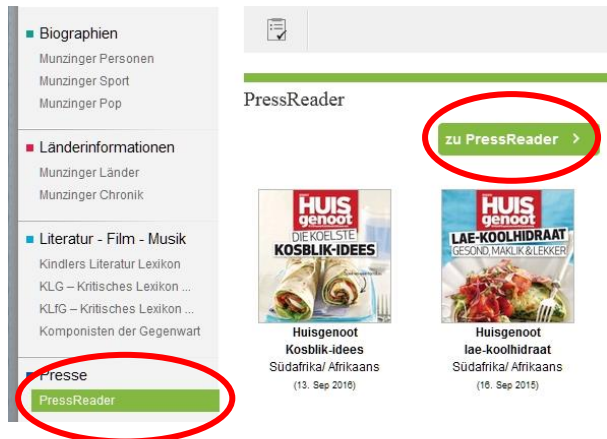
Biographien
Munzinger Personen
Munzinger Sport
Munzinger Pop

Länderinformationen
Munzinger Länder
Munzinger Chronik

Literatur - Film - Musik
Kindlers Literatur Lexikon
KLG – Kritisches Lexikon ...
KLfG – Kritisches Lexikon ...
Komponisten der Gegenwart

Presse
PressReader

PressReader

zu PressReader >

HUIS genoot
DIE KOELSTE KOSBLIK-IDEES

HUIS genoot
LAE-KOOLHIDRAAT
GESOND, MAKLIK & LEKKER

Huisgenoot
Kosblik-idees
Südafrika/ Afrikaans
(13. Sep 2016)

Huisgenoot
lae-koolhidraat
Südafrika/ Afrikaans
(16. Sep 2015)